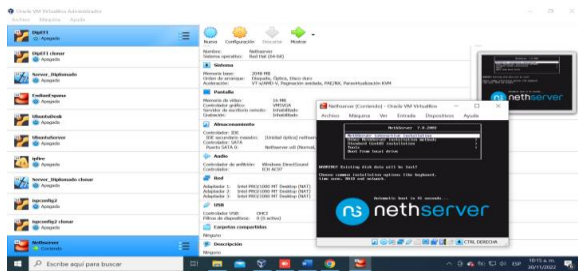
Oracle VM VirtualBox Administrador
Archivo Máquina Ayuda

DigiF1
Apagada

DigiF1 clonar
Apagada

Server_Diplomado
Apagada

Endianlopasa
Apagada

Ubuntudesk
Apagada

Ubuntuserver
Apagada

ipfire
Apagada

Server_Diplomado clonar
Apagada

Ispconfig2
Apagada

Ispconfig2 clonar
Apagada

Nethserver
Corriendo

Nueva Configuración Descartar Mostrar

General
Nombre: Nethserver
Sistema operativo: Red Hat (64-bit)

Sistema
Memoria base: 2048 MB
Orden de arranque: Disquete, Óptico, Disco duro
Aceleración: VT-x/AMD-V, Paginación anidada, PAE/NX, Paravirtualización KVM

Pantalla
Memoria de vídeo: 16 MB
Controlador gráfico: VMSVGA
Servidor de escritorio remoto: Inhabilitado
Grabación: Inhabilitado

Almacenamiento
Controlador: IDE
IDE secundario maestro: [Unidad óptica] nethserver
Controlador: SATA
Puerto SATA 0: Nethserver.vdi (Normal,

Audio
Controlador de anfitrión: Windows DirectSound
Controlador: ICH AC97

Red
Adaptador 1: Intel PRO/1000 MT Desktop (NAT)
Adaptador 2: Intel PRO/1000 MT Desktop (NAT)
Adaptador 3: Intel PRO/1000 MT Desktop (NAT)

USB
Controlador USB: OHCI
Filtros de dispositivos: 0 (0 activo)

Carpetas compartidas
Ninguno

Descripción
Ninguno

nethserver

Nethserver [Corriendo] - Oracle VM VirtualBox
Archivo Máquina Ver Entrada Dispositivos Ayuda

NethServer 7.9.2009

WARNING! Existing disk data will be lost!

Choose community installation options from keyboard.
Line menu, MBR and network.

Automatic boot in 51 seconds...

nethserver

CTRL DERECHA

Escribe aquí para buscar

ESP 10:15 a. m. 30/11/2022